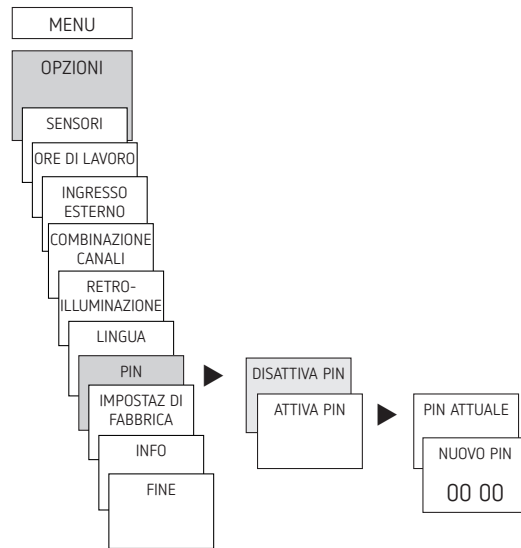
MENU

OPZIONI

SENSORI

ORE DI LAVORO

INGRESSO ESTERNO

COMBINAZIONE CANALI

RETRO-ILLUMINAZIONE

LINGUA

PIN

IMPOSTAZ DI FABBRICA

INFO

FINE

DISATTIVA PIN

ATTIVA PIN

PIN ATTUALE

NUOVO PIN

00 00